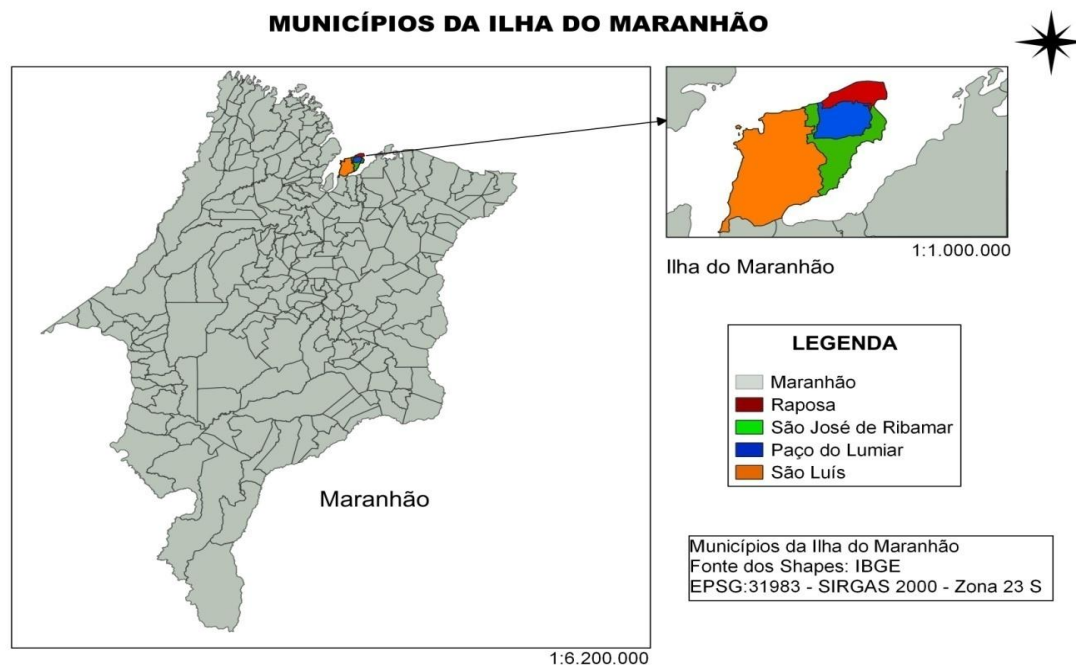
MUNICÍPIOS DA ILHA DO MARANHÃO

Maranhão

1:6.200.000

1:1.000.000

Ilha do Maranhão

LEGENDA

Maranhão
Raposa
São José de Ribamar
Paço do Lumiar
São Luís

Municípios da Ilha do Maranhão
Fonte dos Shapes: IBGE
EPSG:31983 - SIRGAS 2000 - Zona 23 S